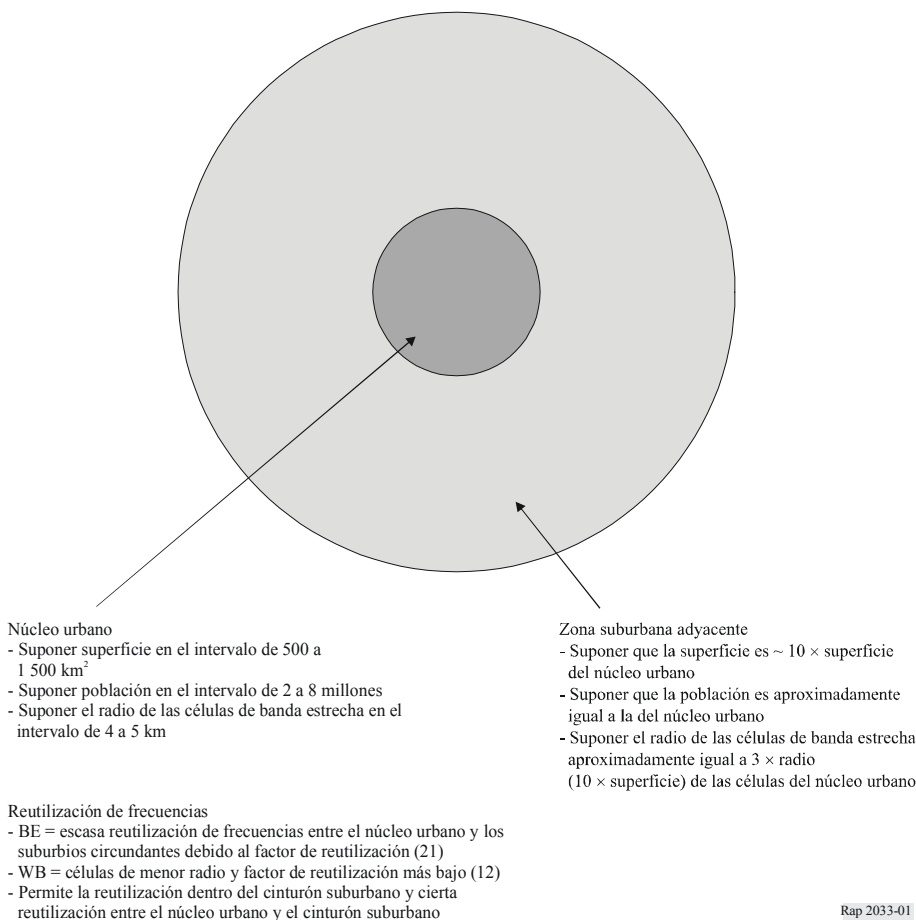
Núcleo urbano
- Suponer superficie en el intervalo de 500 a 1 500 km$^2$
- Suponer población en el intervalo de 2 a 8 millones
- Suponer el radio de las células de banda estrecha en el intervalo de 4 a 5 km

Zona suburbana adyacente
- Suponer que la superficie es ~ 10 × superficie del núcleo urbano
- Suponer que la población es aproximadamente igual a la del núcleo urbano
- Suponer el radio de las células de banda estrecha aproximadamente igual a 3 × radio (10 × superficie) de las células del núcleo urbano

Reutilización de frecuencias
- BE = escasa reutilización de frecuencias entre el núcleo urbano y los suburbios circundantes debido al factor de reutilización (21)
- WB = células de menor radio y factor de reutilización más bajo (12)
- Permite la reutilización dentro del cinturón suburbano y cierta reutilización entre el núcleo urbano y el cinturón suburbano

Rap 2033-01